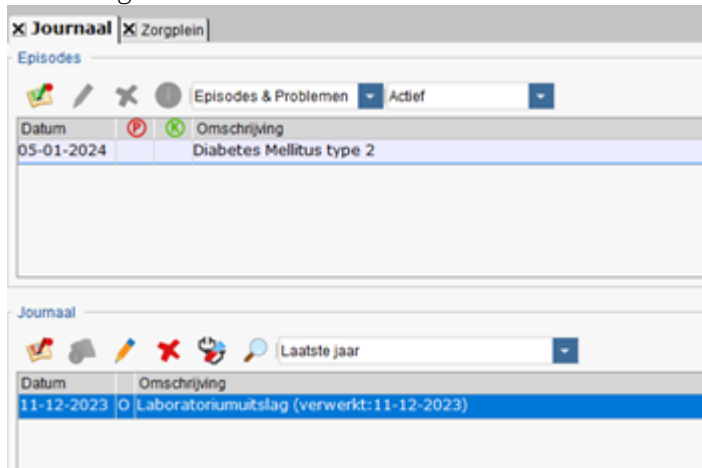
Journaal | Zorgplein

Episodes

Episodes & Problemen | Actief

| Datum | P | K | Omschrijving |
|---|---|---|---|
| 05-01-2024 | | | Diabetes Mellitus type 2 |

Journaal

Laatste jaar

| Datum | | Omschrijving |
|---|---|---|
| 11-12-2023 | O | Laboratoriumuitslag (verwerkt:11-12-2023) |